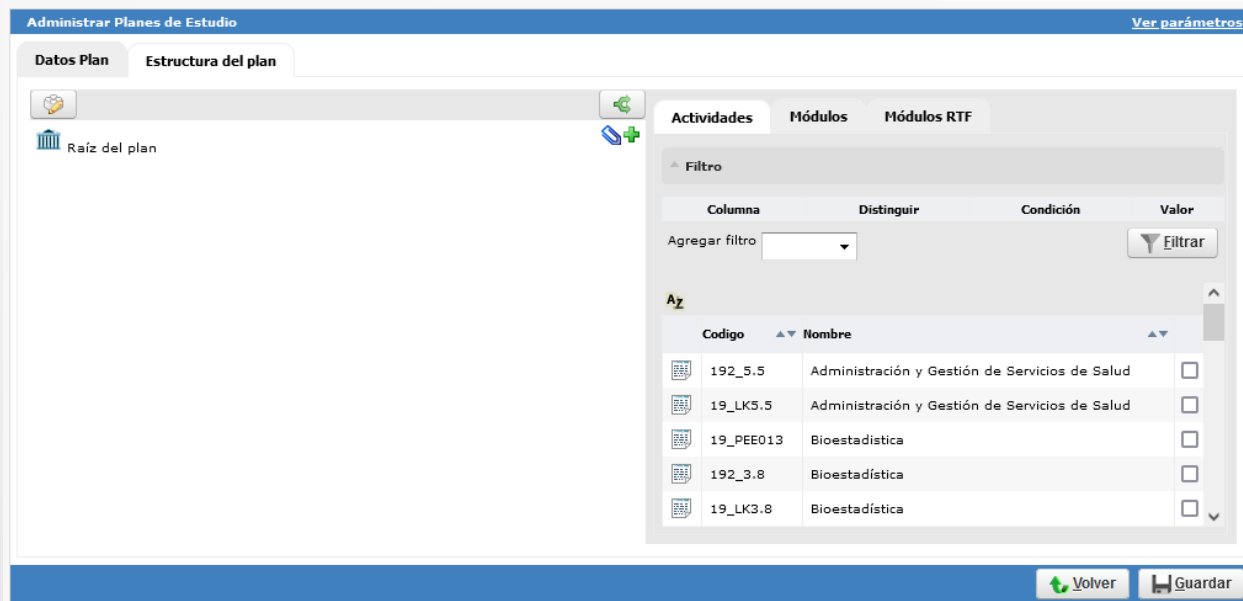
Administrar Planes de Estudio

Ver parámetros

Datos Plan

Estructura del plan

Raíz del plan

Actividades

Módulos

Módulos RTF

Filtro

| Columna | Distinguir | Condición | Valor |
|---|---|---|---|

Agregar filtro

Filtrar

| Codigo | Nombre |  |
|---|---|---|
| 192_5.5 | Administración y Gestión de Servicios de Salud | ☐ |
| 19_LK5.5 | Administración y Gestión de Servicios de Salud | ☐ |
| 19_PEE013 | Bioestadistica | ☐ |
| 192_3.8 | Bioestadística | ☐ |
| 19_LK3.8 | Bioestadística | ☐ |

Volver

Guardar